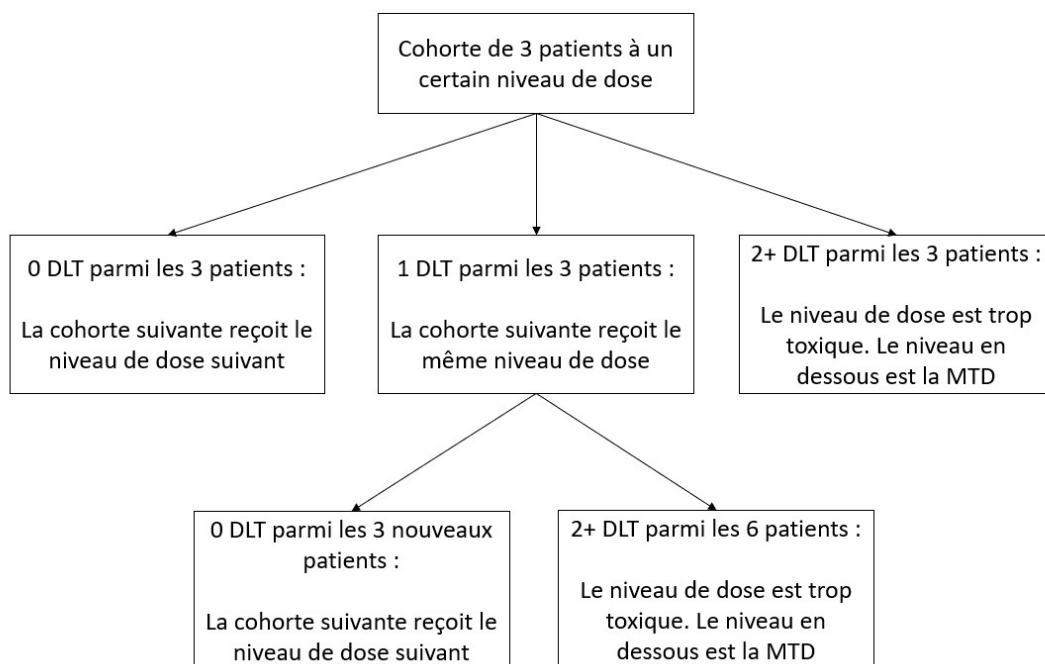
Cohorte de 3 patients à un certain niveau de dose

0 DLT parmi les 3 patients :

La cohorte suivante reçoit le niveau de dose suivant

1 DLT parmi les 3 patients :

La cohorte suivante reçoit le même niveau de dose

2+ DLT parmi les 3 patients :

Le niveau de dose est trop toxique. Le niveau en dessous est la MTD

0 DLT parmi les 3 nouveaux patients :

La cohorte suivante reçoit le niveau de dose suivant

2+ DLT parmi les 6 patients :

Le niveau de dose est trop toxique. Le niveau en dessous est la MTD